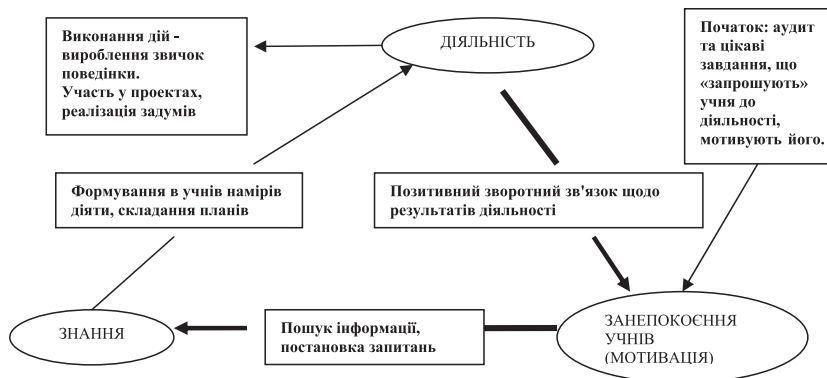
Виконання дій - вироблення звичок поведінки.
Участь у проектах, реалізація задумів

ДІЯЛЬНІСТЬ

Початок: аудит та цікаві завдання, що «запрошують» учня до діяльності, мотивують його.

Формування в учнів намірів діяти, складання планів

Позитивний зворотний зв'язок щодо результатів діяльності

ЗНАННЯ

Пошук інформації, постановка запитань

ЗАНЕПОКОЄННЯ УЧНІВ (МОТИВАЦІЯ)